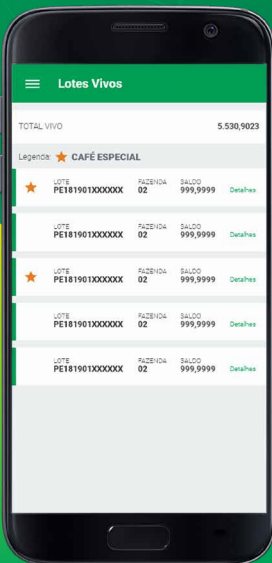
Lotes Vivos

TOTAL VIVO 5.530,9023

Legenda: ★ CAFÉ ESPECIAL

| | LOTE | FAZENDA | SALDO | |
|---|---|---|---|---|
| ★ | PE181901XXXXXX | 02 | 999,9999 | Detalhes |
| | PE181901XXXXXX | 02 | 999,9999 | Detalhes |
| ★ | PE181901XXXXXX | 02 | 999,9999 | Detalhes |
| | PE181901XXXXXX | 02 | 999,9999 | Detalhes |
| | PE181901XXXXXX | 02 | 999,9999 | Detalhes |